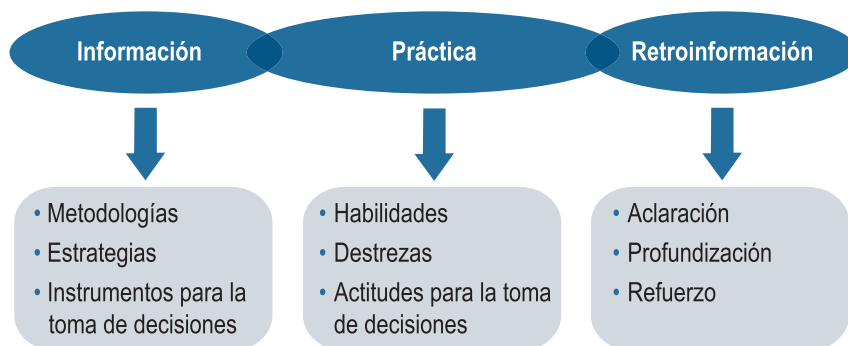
Información

Práctica

Retroinformación

• Metodologías
• Estrategias
• Instrumentos para la toma de decisiones

• Habilidades
• Destrezas
• Actitudes para la toma de decisiones

• Aclaración
• Profundización
• Refuerzo